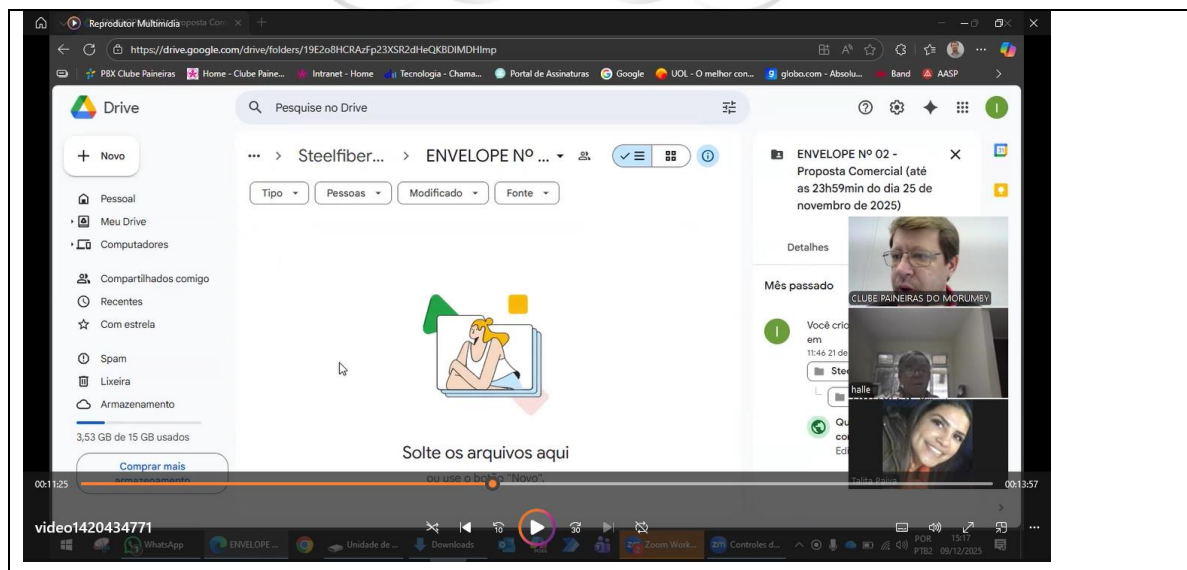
Reprodutor Multimídia

https://drive.google.com/drive/folders/19E2o8HCRAzFp23XSR2dHeQKBDIMDHImp

PBX Clube Paineiras | Home - Clube Paine... | Intranet - Home | Tecnologia - Chama... | Portal de Assinaturas | Google | UOL - O melhor con... | globo.com - Absolu... | Band | AASP

Drive

Pesquise no Drive

+ Novo

Pessoal
Meu Drive
Computadores
Compartilhados comigo
Recentes
Com estrela
Spam
Lixeira
Armazenamento
3,53 GB de 15 GB usados
Comprar mais armazenamento

... > Steelfiber... > ENVELOPE Nº ...

Tipo | Pessoas | Modificado | Fonte

Solte os arquivos aqui
ou use o botão "Novo".

ENVELOPE Nº 02 - Proposta Comercial (até as 23h59min do dia 25 de novembro de 2025)

Detalhes

Mês passado

Você cri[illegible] em
11:46 21 de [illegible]
Ste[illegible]

Qu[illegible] co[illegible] Edi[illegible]

CLUBE PAINEIRAS DO MORUMBY
halle
Talita Paiva

00:11:25
00:13:57

video1420434771

WhatsApp | ENVELOPE ... | Unidade de ... | Downloads | Zoom Work... | Controles d...

POR PTB2 15:17 09/12/2025